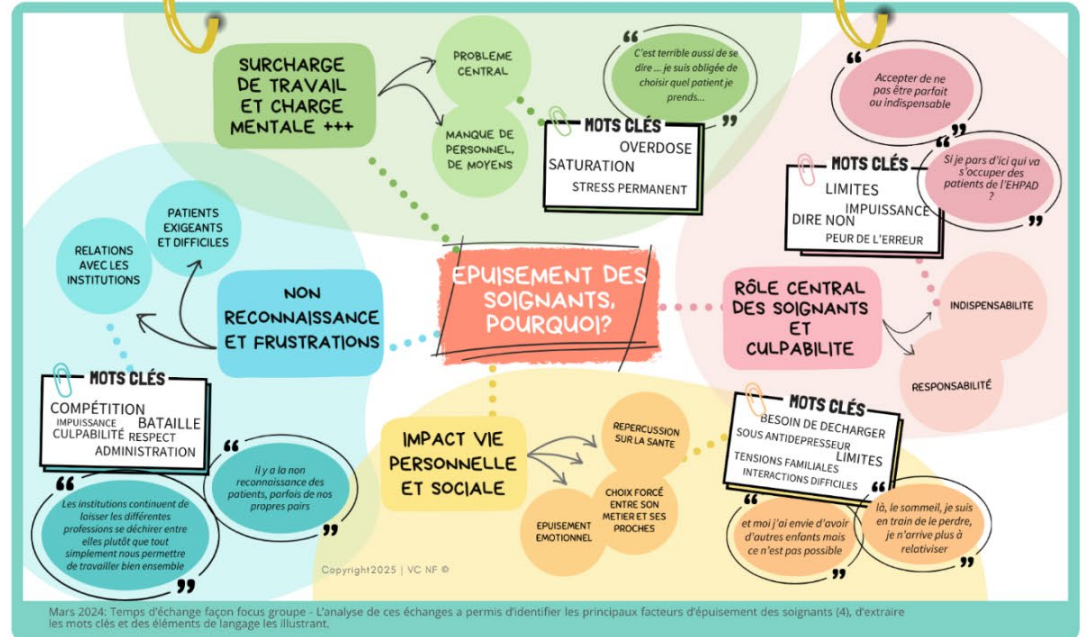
EPUISEMENT DES SOIGNANTS, POURQUOI?

SURCHARGE DE TRAVAIL ET CHARGE MENTALE +++

PROBLEME CENTRAL

MANQUE DE PERSONNEL, DE MOYENS

“ C'est terrible aussi de se dire ... je suis obligée de choisir quel patient je prends... ”

MOTS CLÉS
OVERDOSE
SATURATION
STRESS PERMANENT

“ Accepter de ne pas être parfait ou indispensable ”

MOTS CLÉS
LIMITES
IMPUISSANCE
DIRE NON
PEUR DE L'ERREUR

“ Si je pars d'ici qui va s'occuper des patients de l'EHPAD ? ”

RÔLE CENTRAL DES SOIGNANTS ET CULPABILITE

INDISPENSABILITE

RESPONSABILITÉ

NON RECONNAISSANCE ET FRUSTRATIONS

PATIENTS EXIGEANTS ET DIFFICILES

RELATIONS AVEC LES INSTITUTIONS

MOTS CLÉS
COMPÉTITION
IMPUISSANCE
BATAILLE
CULPABILITÉ
RESPECT
ADMINISTRATION

“ Il y a la non reconnaissance des patients, parfois de nos propres pairs ”

“ Les institutions continuent de laisser les différentes professions se déchirer entre elles plutôt que tout simplement nous permettre de travailler bien ensemble ”

IMPACT VIE PERSONNELLE ET SOCIALE

REPERCUSSION SUR LA SANTE

CHOIX FORCÉ ENTRE SON METIER ET SES PROCHES

EPUISEMENT EMOTIONNEL

MOTS CLÉS
BESOIN DE DECHARGER
SOUS ANTIDEPRESSEUR
LIMITES
TENSIONS FAMILIALES
INTERACTIONS DIFFICILES

“ et moi j'ai envie d'avoir d'autres enfants mais ce n'est pas possible ”

“ là, le sommeil, je suis en train de le perdre, je n'arrive plus à relativiser ”

Copyright2025 | VC NF ©

Mars 2024: Temps d'échange façon focus groupe - L'analyse de ces échanges a permis d'identifier les principaux facteurs d'épuisement des soignants (4), d'extraire les mots clés et des éléments de langage les illustrant.